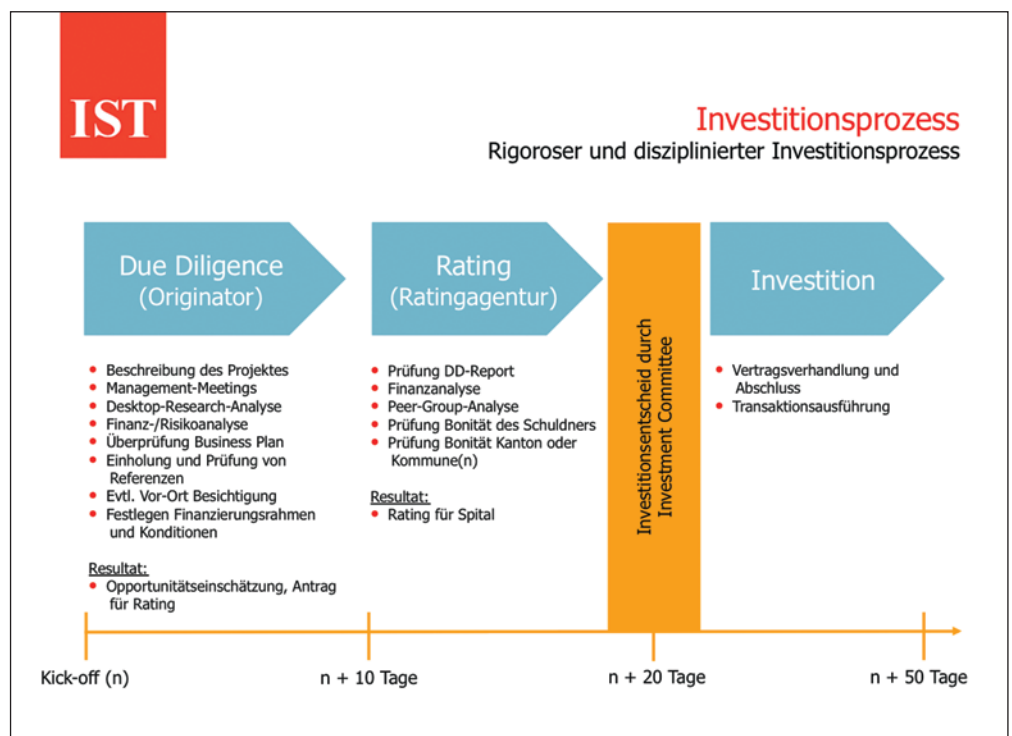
IST

Investitionsprozess

Rigoroser und disziplinierter Investitionsprozess

Due Diligence (Originator)

- Beschreibung des Projektes
- Management-Meetings
- Desktop-Research-Analyse
- Finanz-/Risikoanalyse
- Überprüfung Business Plan
- Einholung und Prüfung von Referenzen
- Evtl. Vor-Ort Besichtigung
- Festlegen Finanzierungsrahmen und Konditionen

Resultat:
- Opportunitätseinschätzung, Antrag für Rating

Rating (Ratingagentur)

- Prüfung DD-Report
- Finanzanalyse
- Peer-Group-Analyse
- Prüfung Bonität des Schuldners
- Prüfung Bonität Kanton oder Kommune(n)

Resultat:
- Rating für Spital

Investitionsentscheid durch Investment Committee

Investition

- Vertragsverhandlung und Abschluss
- Transaktionsausführung

Kick-off (n)

n + 10 Tage

n + 20 Tage

n + 50 Tage